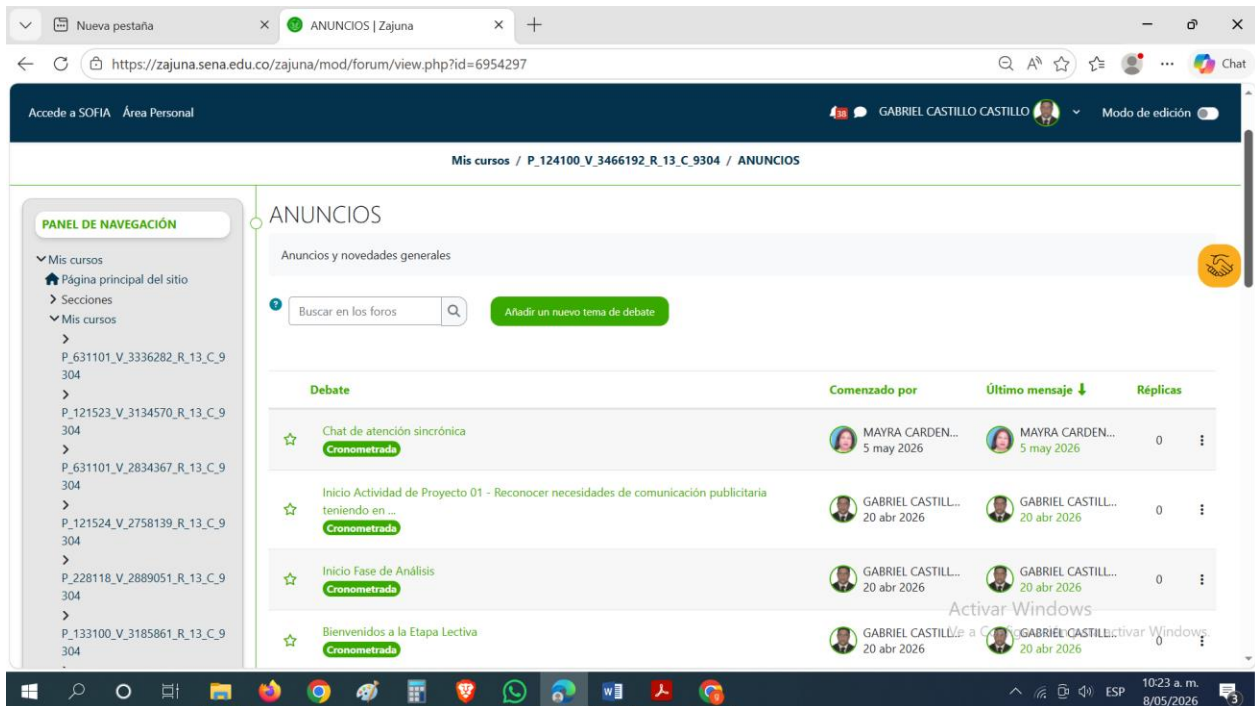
Nueva pestaña
ANUNCIOS | Zajuna
https://zajuna.sena.edu.co/zajuna/mod/forum/view.php?id=6954297
Chat

Accede a SOFIA Área Personal
38 GABRIEL CASTILLO CASTILLO Modo de edición

Mis cursos / P_124100_V_3466192_R_13_C_9304 / ANUNCIOS

PANEL DE NAVEGACIÓN
Mis cursos
Página principal del sitio
Secciones
Mis cursos
P_631101_V_3336282_R_13_C_9304
P_121523_V_3134570_R_13_C_9304
P_631101_V_2834367_R_13_C_9304
P_121524_V_2758139_R_13_C_9304
P_228118_V_2889051_R_13_C_9304
P_133100_V_3185861_R_13_C_9304

ANUNCIOS
Anuncios y novedades generales
Buscar en los foros
Añadir un nuevo tema de debate

| Debate | Comenzado por | Último mensaje | Réplicas |
|---|---|---|---|
| Chat de atención sincrónica Cronometrada | MAYRA CARDEN... 5 may 2026 | MAYRA CARDEN... 5 may 2026 | 0 |
| Inicio Actividad de Proyecto 01 - Reconocer necesidades de comunicación publicitaria teniendo en ... Cronometrada | GABRIEL CASTILL... 20 abr 2026 | GABRIEL CASTILL... 20 abr 2026 | 0 |
| Inicio Fase de Análisis Cronometrada | GABRIEL CASTILL... 20 abr 2026 | GABRIEL CASTILL... 20 abr 2026 | 0 |
| Bienvenidos a la Etapa Lectiva Cronometrada | GABRIEL CASTILL... 20 abr 2026 | GABRIEL CASTILL... 20 abr 2026 | 0 |

Activar Windows
Ve a Configuración para activar Windows.

ESP 10:23 a. m. 8/05/2026